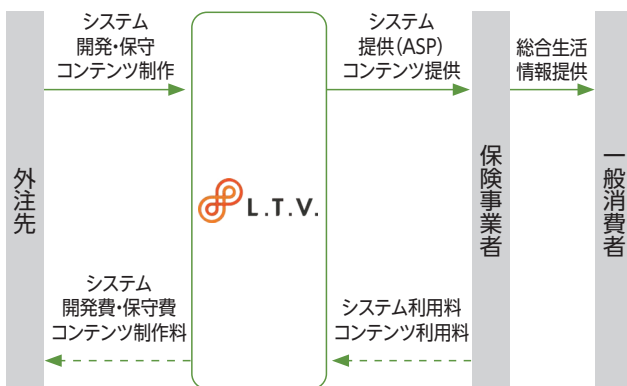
外注先

システム
開発・保守
コンテンツ制作

システム
開発費・保守費
コンテンツ制作料

L.T.V.

システム
提供(ASP)
コンテンツ提供

システム利用料
コンテンツ利用料

保険事業者

総合生活
情報提供

一般消費者